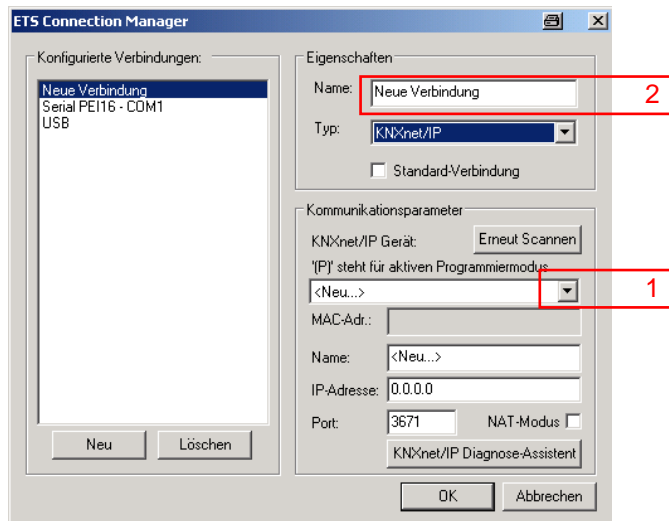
ETS Connection Manager

Konfigurierte Verbindungen:

Neue Verbindung
Serial PEI16 - COM1
USB

Neu
Löschen

Eigenschaften

Name: Neue Verbindung

2

Typ: KNXnet/IP

Standard-Verbindung

Kommunikationsparameter

KNXnet/IP Gerät:
Erneut Scannen

'(P)' steht für aktiven Programmiermodus

<Neu...>

1

MAC-Adr.:

Name: <Neu...>

IP-Adresse: 0.0.0.0

Port: 3671
NAT-Modus

KNXnet/IP Diagnose-Assistent

OK
Abbrechen